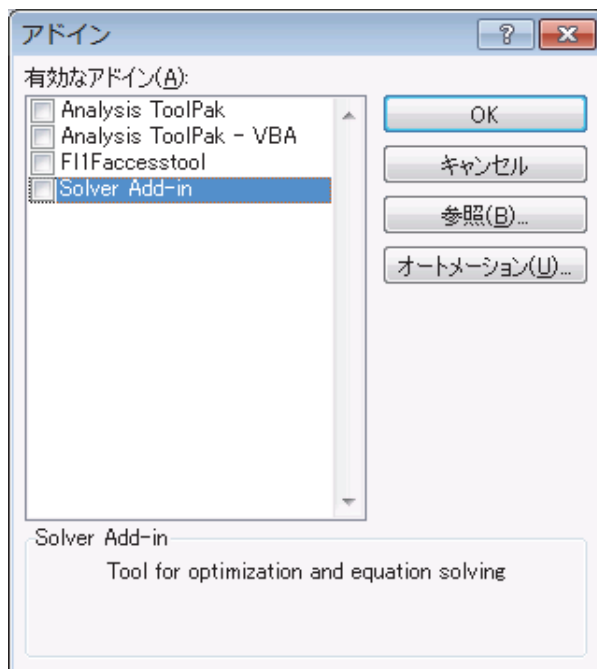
アドイン

? X

有効なアドイン(A):

Analysis ToolPak
Analysis ToolPak - VBA
FI1Faccesstool
Solver Add-in

OK

キャンセル

参照(B)...

オートメーション(U)...

Solver Add-in

Tool for optimization and equation solving